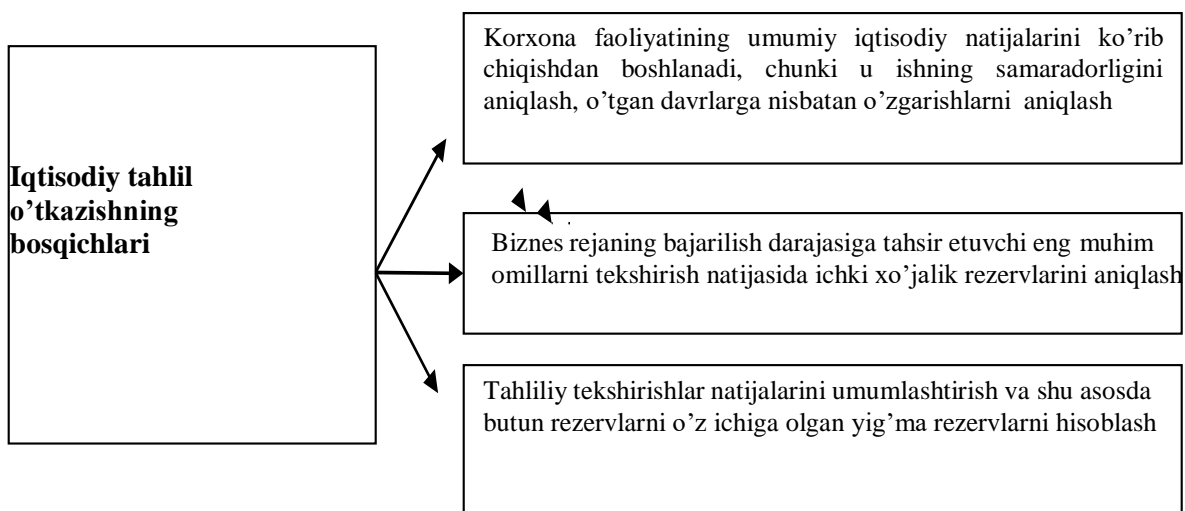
Iqtisodiy tahlil o’tkazishning bosqichlari

Korxona faoliyatining umumiy iqtisodiy natijalarini ko’rib chiqishdan boshlanadi, chunki u ishning samaradorligini aniqlash, o’tgan davrlarga nisbatan o’zgarishlarni aniqlash

Biznes rejaning bajarilish darajasiga tahsir etuvchi eng muhim omillarni tekshirish natijasida ichki xo’jalik rezervlarini aniqlash

Tahliliy tekshirishlar natijalarini umumlashtirish va shu asosda butun rezervlarni o’z ichiga olgan yig’ma rezervlarni hisoblash